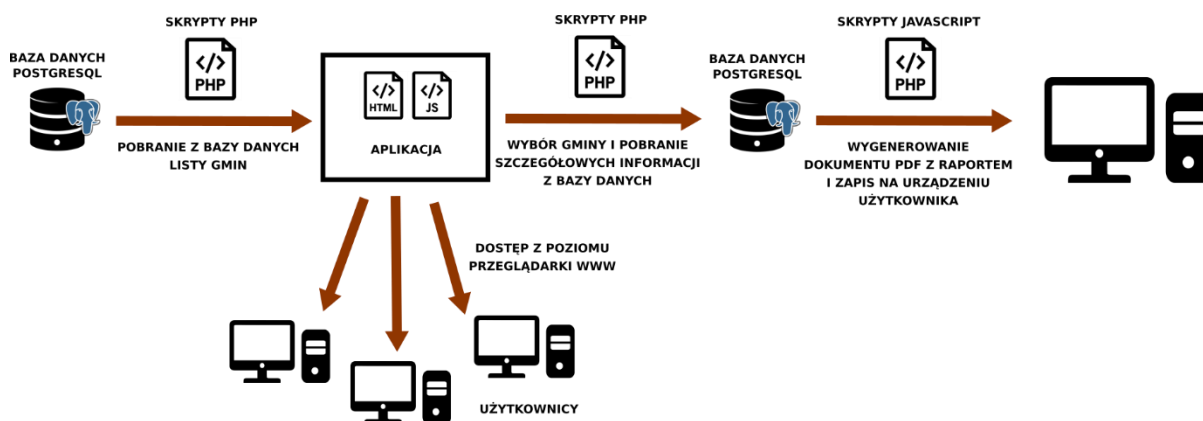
BAZA DANYCH POSTGRESQL

SKRYPTY PHP

PHP

POBRANIE Z BAZY DANYCH LISTY GMIN

HTML

JS

APLIKACJA

SKRYPTY PHP

PHP

WYBÓR GMINY I POBRANIE SZCZEGÓŁOWYCH INFORMACJI Z BAZY DANYCH

BAZA DANYCH POSTGRESQL

SKRYPTY JAVASCRIPT

PHP

WYGENEROWANIE DOKUMENTU PDF Z RAPORTEM I ZAPIS NA URZĄDZENIU UŻYTKOWNIKA

DOSTĘP Z POZIOMU PRZEGLĄDARKI WWW

UŻYTKOWNICY